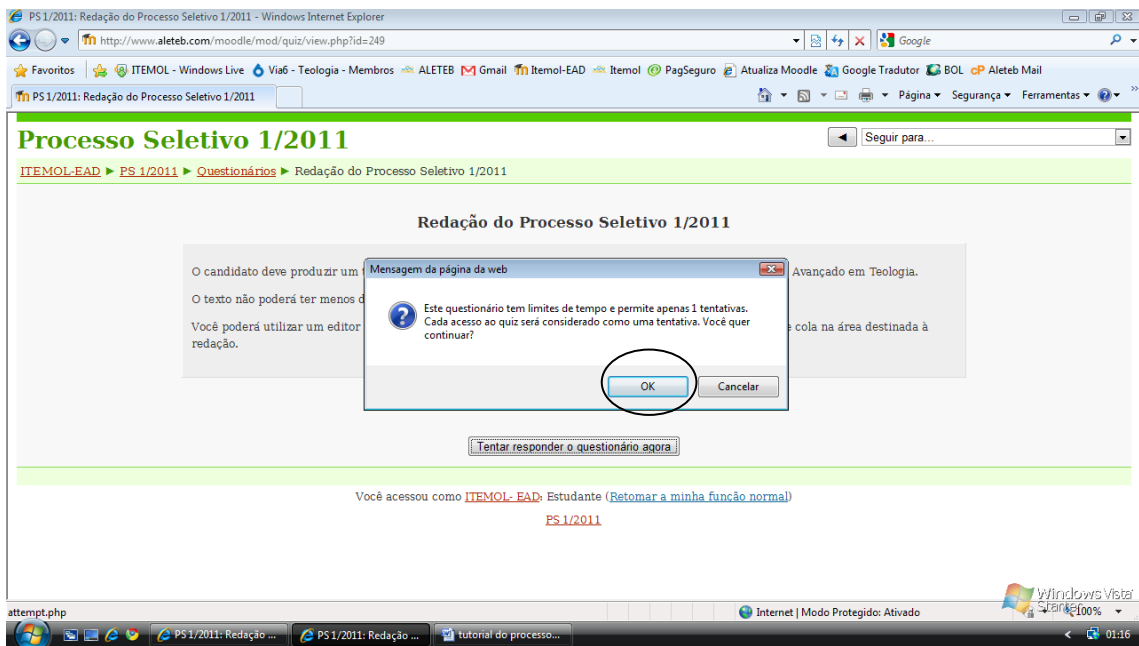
PS 1/2011: Redação do Processo Seletivo 1/2011 - Windows Internet Explorer

http://www.aleteb.com/moodle/mod/quiz/view.php?id=249

Google

Favoritos | ITEMOL - Windows Live | Via6 - Teologia - Membros | ALETEB | Gmail | Itemol-EAD | Itemol | PagSeguro | Atualiza Moodle | Google Tradutor | BOL | Aleteb Mail

PS 1/2011: Redação do Processo Seletivo 1/2011

Página ▾ Segurança ▾ Ferramentas ▾

Processo Seletivo 1/2011

Seguir para...

ITEMOL-EAD ► PS 1/2011 ► Questionários ► Redação do Processo Seletivo 1/2011

Redação do Processo Seletivo 1/2011

O candidato deve produzir um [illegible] Avançado em Teologia.

O texto não poderá ter menos d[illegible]

Você poderá utilizar um editor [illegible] e cola na área destinada à redação.

Mensagem da página da web

Este questionário tem limites de tempo e permite apenas 1 tentativas. Cada acesso ao quiz será considerado como uma tentativa. Você quer continuar?

OK | Cancelar

Tentar responder o questionário agora

Você acessou como ITEMOL- EAD: Estudante (Retomar a minha função normal)

PS 1/2011

attempt.php

Internet | Modo Protegido: Ativado

100%

Windows Vista Starter

PS 1/2011: Redação ... | PS 1/2011: Redação ... | tutorial do processo...

01:16